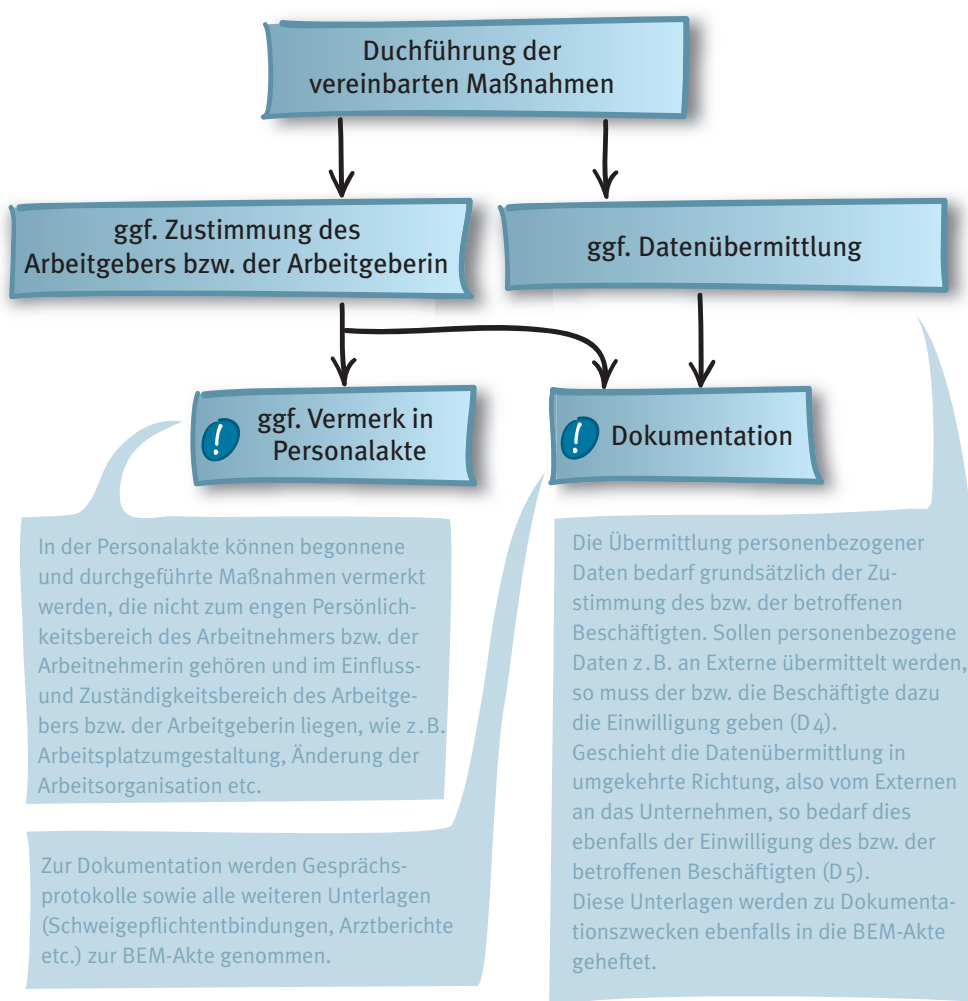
Duchführung der vereinbarten Maßnahmen

ggf. Zustimmung des Arbeitgebers bzw. der Arbeitgeberin

ggf. Datenübermittlung

! ggf. Vermerk in Personalakte

! Dokumentation

In der Personalakte können begonnene und durchgeführte Maßnahmen vermerkt werden, die nicht zum engen Persönlichkeitsbereich des Arbeitnehmers bzw. der Arbeitnehmerin gehören und im Einfluss- und Zuständigkeitsbereich des Arbeitgebers bzw. der Arbeitgeberin liegen, wie z. B. Arbeitsplatzumgestaltung, Änderung der Arbeitsorganisation etc.

Zur Dokumentation werden Gesprächsprotokolle sowie alle weiteren Unterlagen (Schweigepflichtentbindungen, Arztberichte etc.) zur BEM-Akte genommen.

Die Übermittlung personenbezogener Daten bedarf grundsätzlich der Zustimmung des bzw. der betroffenen Beschäftigten. Sollen personenbezogene Daten z. B. an Externe übermittelt werden, so muss der bzw. die Beschäftigte dazu die Einwilligung geben (D4).
Geschieht die Datenübermittlung in umgekehrte Richtung, also vom Externen an das Unternehmen, so bedarf dies ebenfalls der Einwilligung des bzw. der betroffenen Beschäftigten (D5).
Diese Unterlagen werden zu Dokumentationszwecken ebenfalls in die BEM-Akte geheftet.